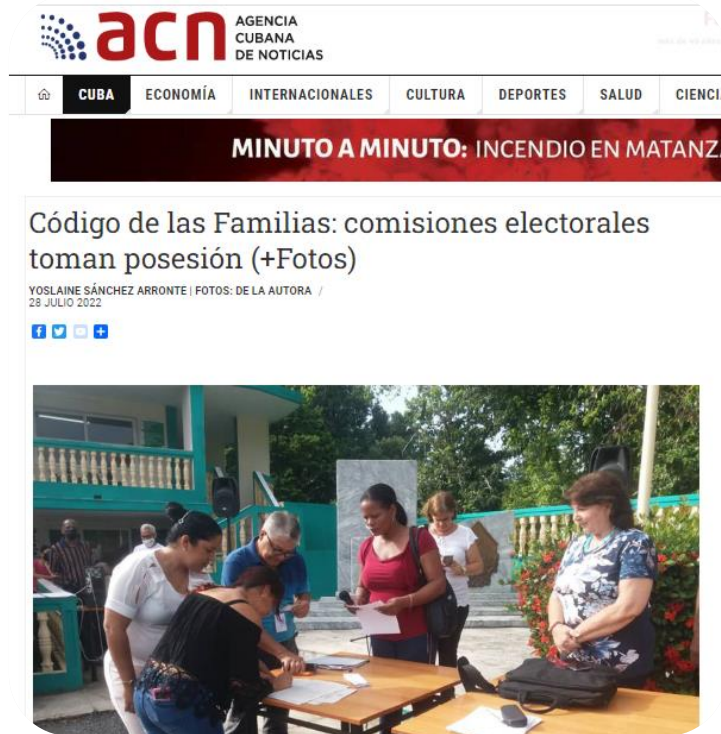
acn AGENCIA CUBANA DE NOTICIAS

CUBA ECONOMÍA INTERNACIONALES CULTURA DEPORTES SALUD CIENCI

MINUTO A MINUTO: INCENDIO EN MATANZ

Código de las Familias: comisiones electorales toman posesión (+Fotos)

YOSLAINE SÁNCHEZ ARRONTE | FOTOS: DE LA AUTORA / 28 JULIO 2022